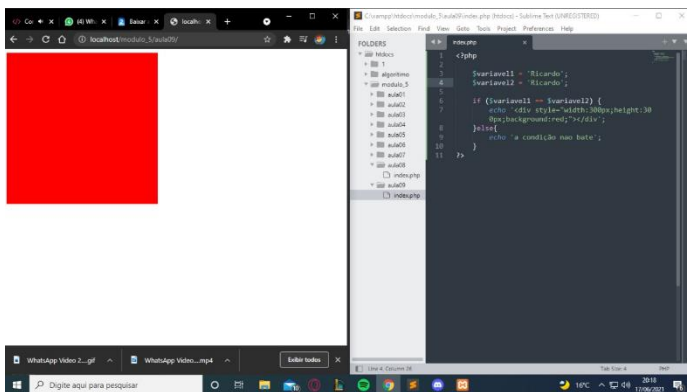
Co × (4) Wh × Baixar × localho × +

localhost/modulo_5/aula09/

C:\xampp\htdocs\modulo_5\aula09\index.php (htdocs) - Sublime Text (UNREGISTERED)

File Edit Selection Find View Goto Tools Project Preferences Help

FOLDERS
htdocs
1
algoritimo
modulo_5
aula01
aula02
aula03
aula04
aula05
aula06
aula07
aula08
index.php
aula09
index.php

index.php ×

1 <?php
2
3 $variavel1 = 'Ricardo';
4 $variavel2 = 'Ricardo';
5
6 if ($variavel1 == $variavel2) {
7 echo '<div style="width:300px;height:300px;background:red;"></div>';
8 }else{
9 echo 'a condição nao bate';
10 }
11 ?>

Line 4, Column 26
Tab Size: 4
PHP

WhatsApp Video 2....gif
WhatsApp Video....mp4
Exibir todos

Digite aqui para pesquisar

16°C
20:18
17/06/2021